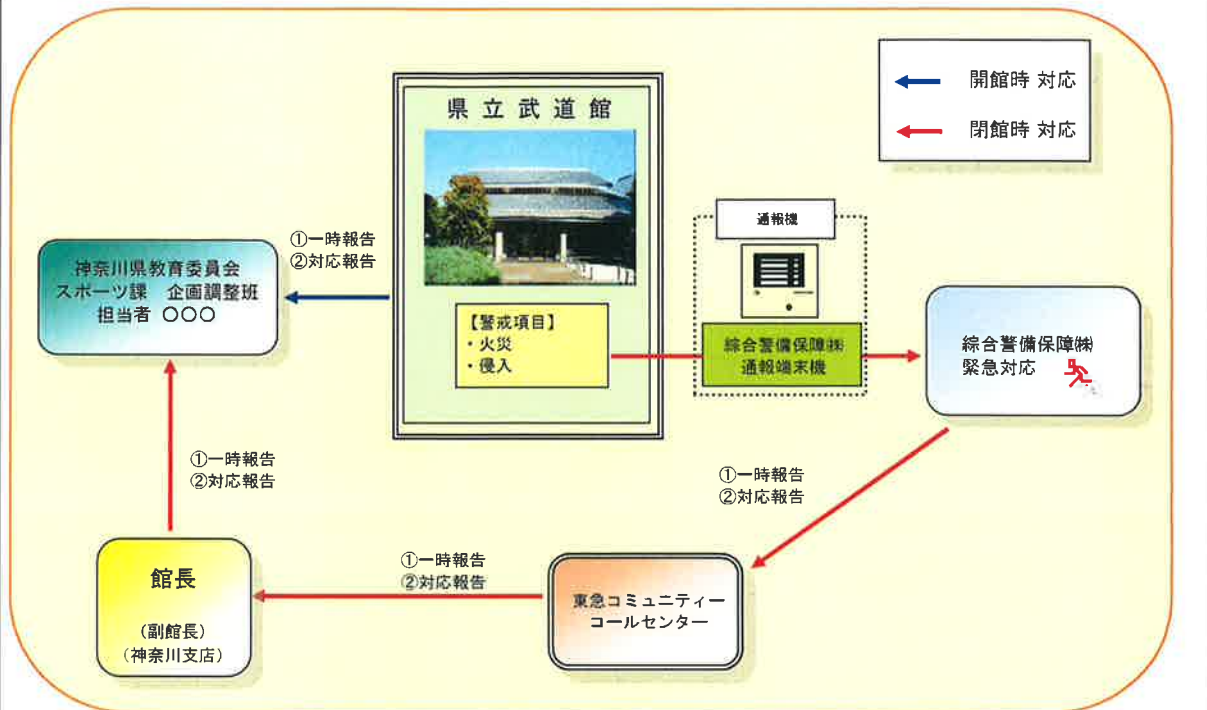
開館時 対応

閉館時 対応

県立武道館

【警戒項目】
・火災
・侵入

通報機

綜合警備保障㈱
通報端末機

綜合警備保障㈱
緊急対応

①一時報告
②対応報告

神奈川県教育委員会
スポーツ課 企画調整班
担当者 ○○○

①一時報告
②対応報告

①一時報告
②対応報告

館長

（副館長）
（神奈川支店）

①一時報告
②対応報告

東急コミュニティー
コールセンター